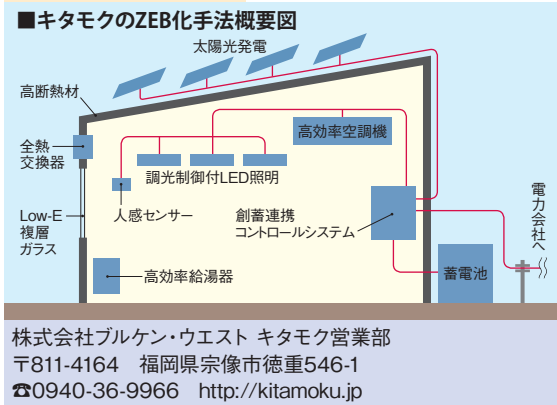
■キタモクのZEB化手法概要図

太陽光発電

高断熱材

全熱交換器

Low-E複層ガラス

高効率空調機

調光制御付LED照明

人感センサー

創蓄連携コントロールシステム

電力会社へ

蓄電池

高効率給湯器

株式会社ブルケン・ウエスト キタモク営業部
〒811-4164 福岡県宗像市徳重546-1
☎0940-36-9966 http://kitamoku.jp